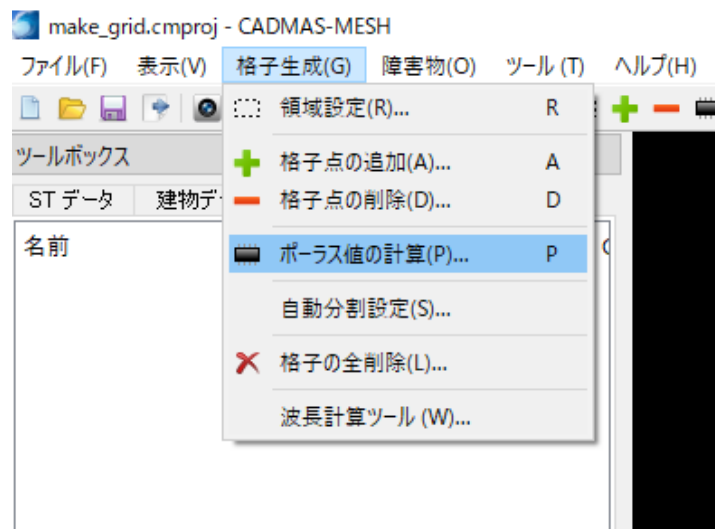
make_grid.cmproj - CADMAS-MESH

ファイル(F) 表示(V) 格子生成(G) 障害物(O) ツール (T) ヘルプ(H)

ツールボックス

ST データ 建物デ

名前

領域設定(R)... R

格子点の追加(A)... A

格子点の削除(D)... D

ポーラス値の計算(P)... P

自動分割設定(S)...

格子の全削除(L)...

波長計算ツール (W)...